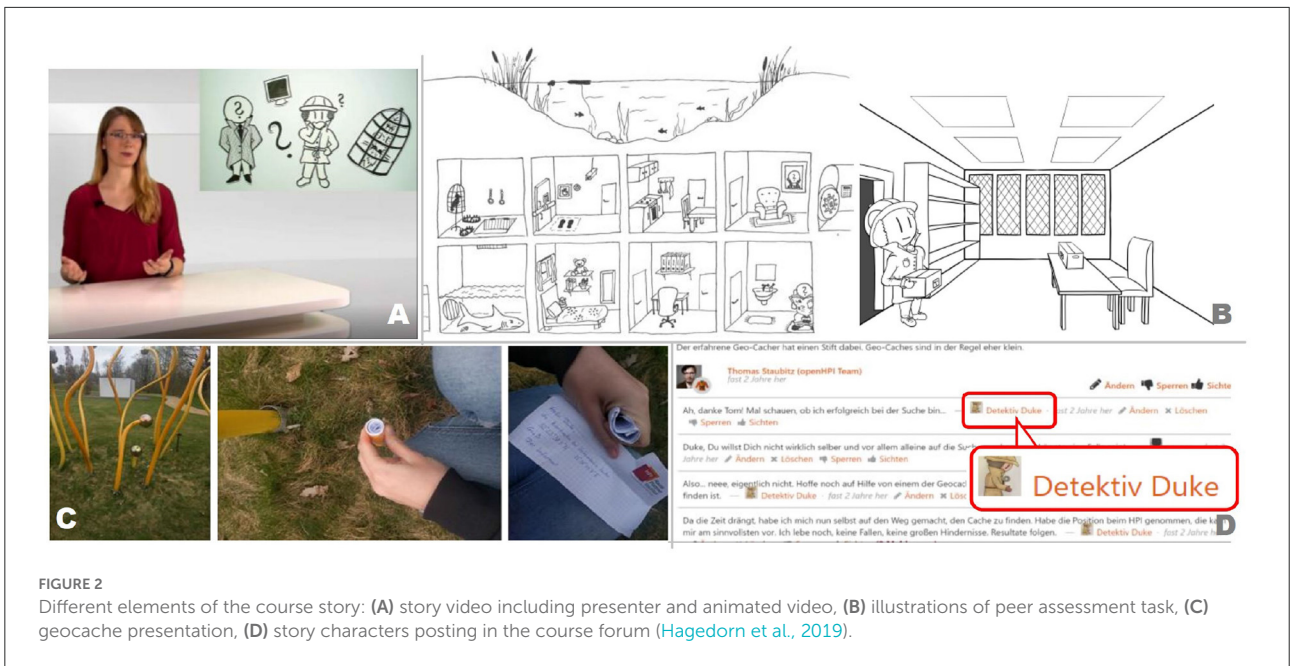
A

B

Der erfahrene Geo-Cacher hat einen Stift dabei. Geo-Caches sind in der Regel eher klein.

Thomas Staubitz (openHPI Team)
fast 2 Jahre her

Ändern Sperren Sichte

Ah, danke Tom! Mal schauen, ob ich erfolgreich bei der Suche bin... — Detektiv Duke · fast 2 Jahre her Ändern Löschen Sperren Sichten

Duke, Du willst Dich nicht wirklich selber und vor allem alleine auf die Such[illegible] Jahre her Ändern Löschen Sperren Sichten

Also... neee, eigentlich nicht. Hoffe noch auf Hilfe von einem der Geocac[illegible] finden ist. — Detektiv Duke · fast 2 Jahre her Ändern Lösc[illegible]

Detektiv Duke

Da die Zeit drängt, habe ich mich nun selbst auf den Weg gemacht, den Cache zu finden. Habe die Position beim HPI genommen, die ka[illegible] mir am sinnvollsten vor. Ich lebe noch, keine Fallen, keine großen Hindernisse. Resultate folgen. — Detektiv Duke · fast 2 Jahre h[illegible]

C

D

FIGURE 2
Different elements of the course story: (A) story video including presenter and animated video, (B) illustrations of peer assessment task, (C) geocache presentation, (D) story characters posting in the course forum (Hagedorn et al., 2019).